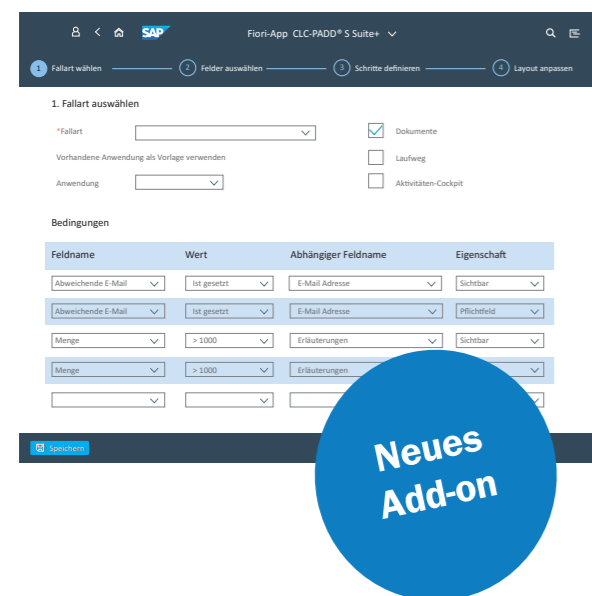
SAP Fiori-App CLC-PADD® S Suite+

1 Fallart wählen
2 Felder auswählen
3 Schritte definieren
4 Layout anpassen

1. Fallart auswählen

*Fallart

Vorhandene Anwendung als Vorlage verwenden

Anwendung

Dokumente

Laufweg

Aktivitäten-Cockpit

Bedingungen

| Feldname | Wert | Abhängiger Feldname | Eigenschaft |
|---|---|---|---|
| Abweichende E-Mail | Ist gesetzt | E-Mail Adresse | Sichtbar |
| Abweichende E-Mail | Ist gesetzt | E-Mail Adresse | Pflichtfeld |
| Menge | > 1000 | Erläuterungen | Sichtbar |
| Menge | > 1000 | Erläuterungen | |
| | | | |

Speichern

Neues Add-on